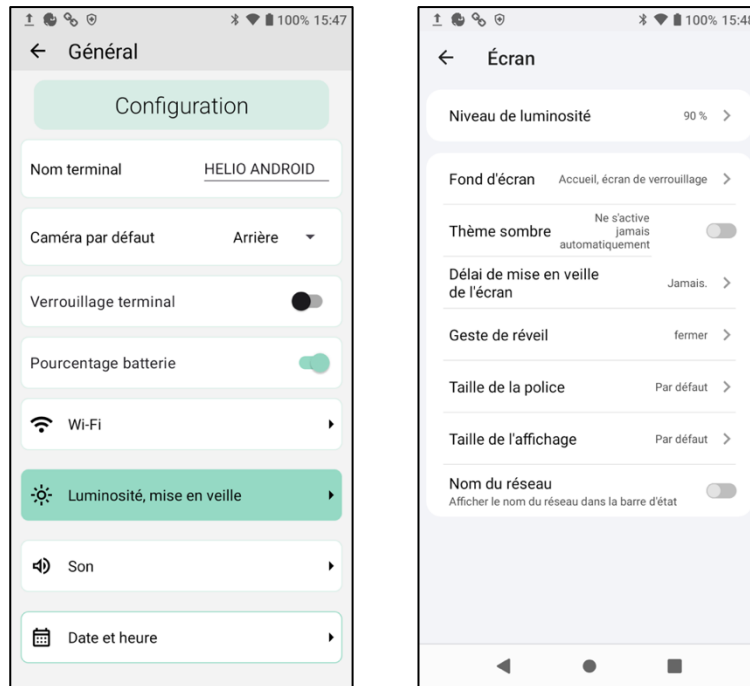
100% 15:47

← Général

Configuration

Nom terminal HELIO ANDROID

Caméra par défaut Arrière

Verrouillage terminal

Pourcentage batterie

Wi-Fi

Luminosité, mise en veille

Son

Date et heure

100% 15:48

← Écran

Niveau de luminosité 90 %

Fond d'écran Accueil, écran de verrouillage

Thème sombre Ne s'active jamais automatiquement

Délai de mise en veille de l'écran Jamais.

Geste de réveil fermer

Taille de la police Par défaut

Taille de l'affichage Par défaut

Nom du réseau
Afficher le nom du réseau dans la barre d'état